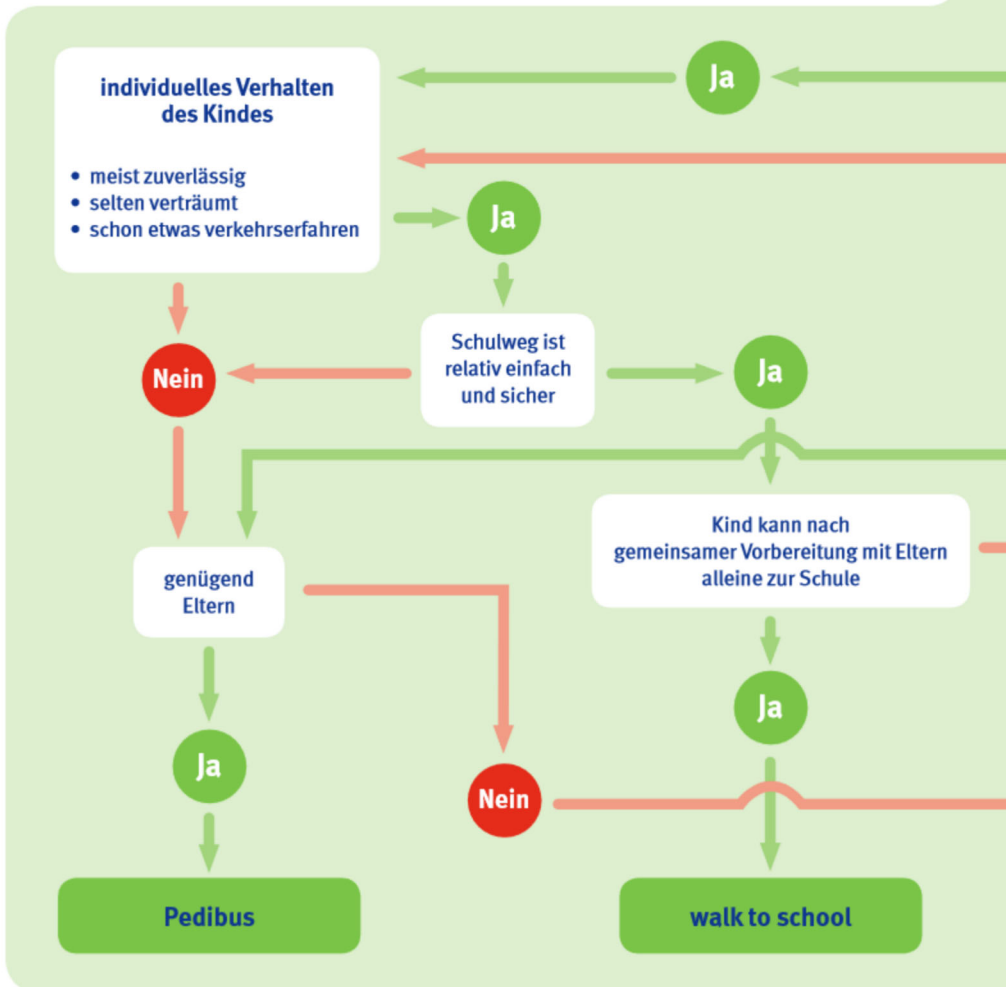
Ja

individuelles Verhalten des Kindes

- meist zuverlässig
- selten verträumt
- schon etwas verkehrserfahren

Ja

Nein

Schulweg ist relativ einfach und sicher

Ja

Kind kann nach gemeinsamer Vorbereitung mit Eltern alleine zur Schule

genügend Eltern

Ja

Ja

Nein

Pedibus

walk to school